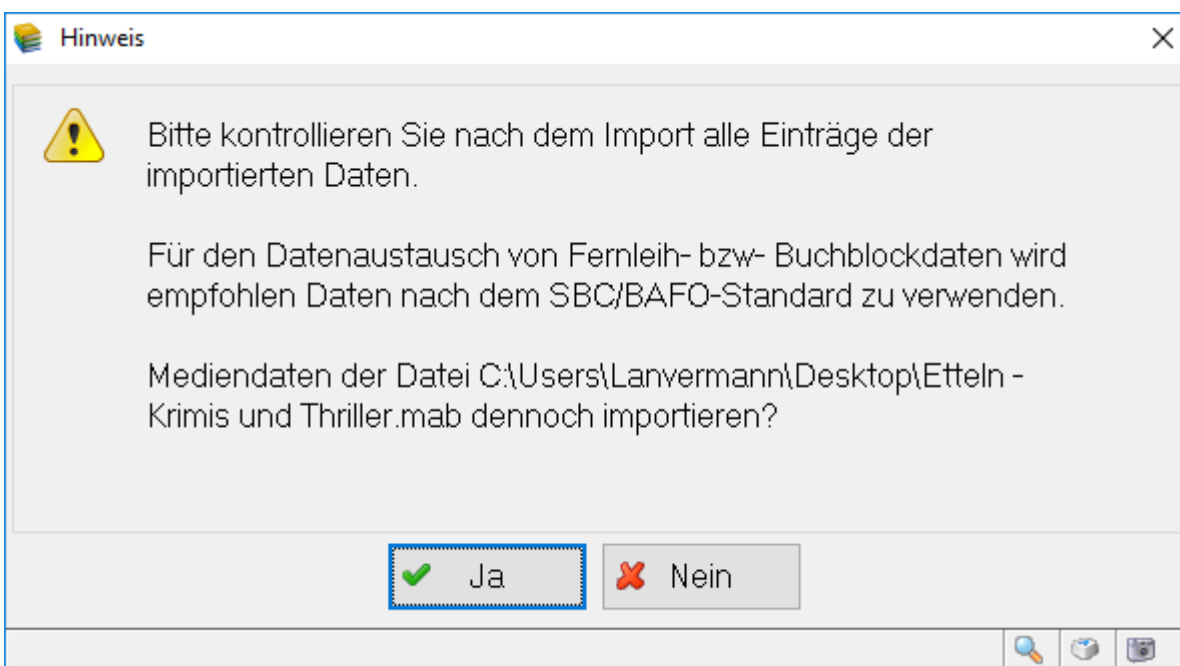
Hinweis

Bitte kontrollieren Sie nach dem Import alle Einträge der importierten Daten.

Für den Datenaustausch von Fernleih- bzw- Buchblockdaten wird empfohlen Daten nach dem SBC/BAFO-Standard zu verwenden.

Mediendaten der Datei C:\Users\Lanvermann\Desktop\Etteln - Krimis und Thriller.mab dennoch importieren?

Ja

Nein